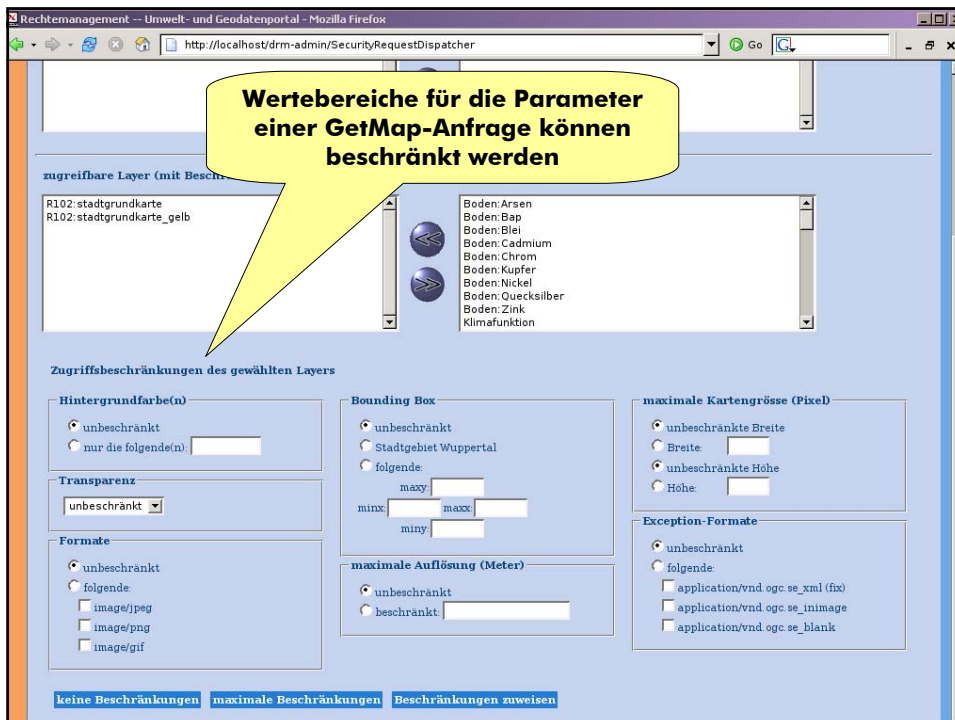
Rechtemanagement -- Umwelt- und Geodatenportal - Mozilla Firefox

http://localhost/drm-admin/SecurityRequestDispatcher

Go

Wertebereiche für die Parameter einer GetMap-Anfrage können beschränkt werden

zugreifbare Layer (mit Besch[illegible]

R102:stadtgrundkarte
R102:stadtgrundkarte_gelb

Boden:Arsen
Boden:Bap
Boden:Blei
Boden:Cadmium
Boden:Chrom
Boden:Kupfer
Boden:Nickel
Boden:Quecksilber
Boden:Zink
Klimafunktion

Zugriffsbeschränkungen des gewählten Layers

Hintergrundfarbe(n)
unbeschränkt
nur die folgende(n):

Transparenz
unbeschränkt

Formate
unbeschränkt
folgende:
image/jpeg
image/png
image/gif

Bounding Box
unbeschränkt
Stadtgebiet Wuppertal
folgende:
maxy:
minx: maxx:
miny:

maximale Auflösung (Meter)
unbeschränkt
beschränkt:

maximale Kartengrösse (Pixel)
unbeschränkte Breite
Breite:
unbeschränkte Höhe
Höhe:

Exception-Formate
unbeschränkt
folgende:
application/vnd.ogc.se_xml (fix)
application/vnd.ogc.se_inimage
application/vnd.ogc.se_blank

keine Beschränkungen maximale Beschränkungen Beschränkungen zuweisen